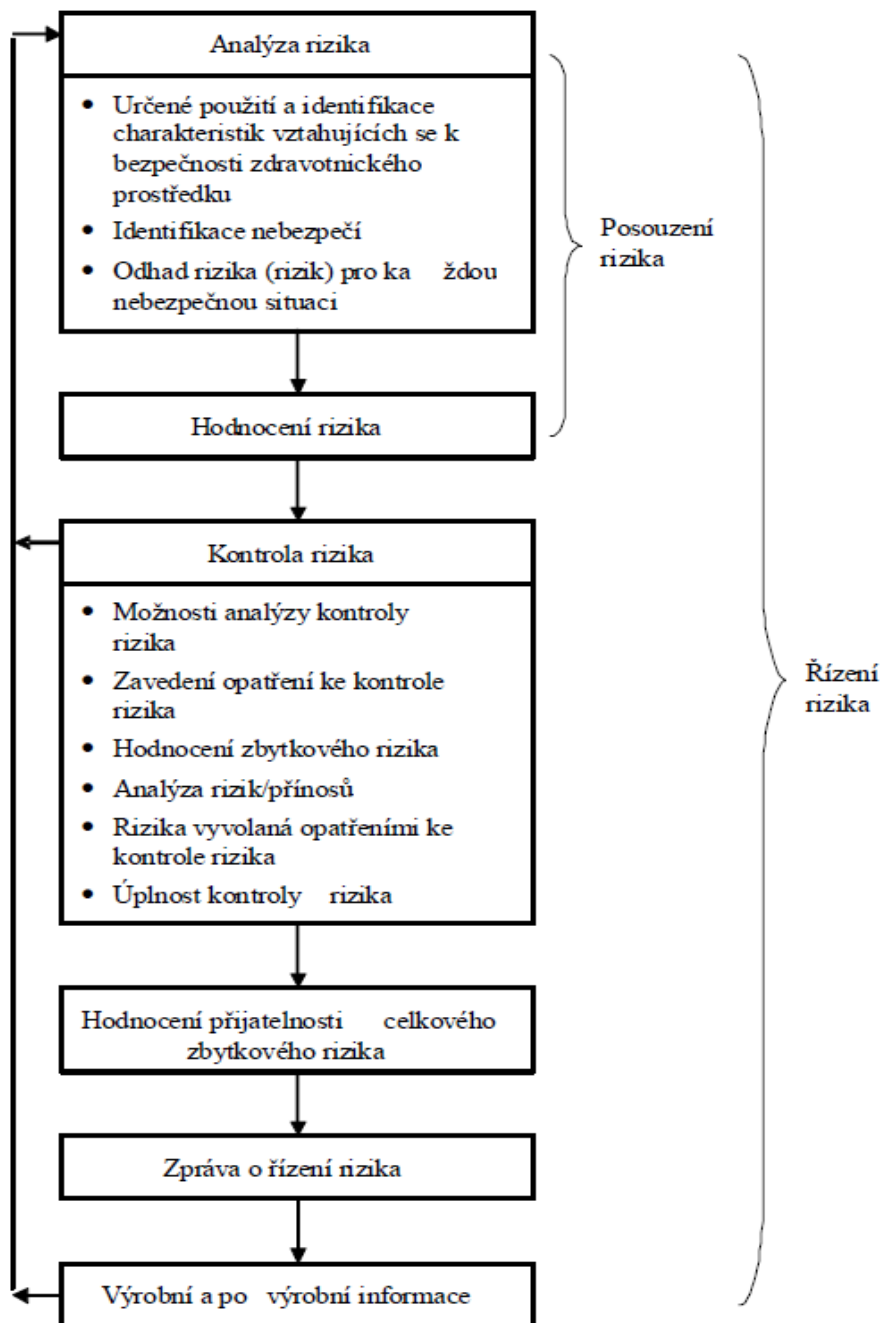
Analýza rizika

- Určené použití a identifikace charakteristik vztahujících se k bezpečnosti zdravotnického prostředku
- Identifikace nebezpečí
- Odhad rizika (rizik) pro ka ždou nebezpečnou situaci

Posouzení rizika

Hodnocení rizika

Kontrola rizika

- Možnosti analýzy kontroly rizika
- Zavedení opatření ke kontrole rizika
- Hodnocení zbytkového rizika
- Analýza rizik/přínosů
- Rizika vyvolaná opatřeními ke kontrole rizika
- Úplnost kontroly rizika

Řízení rizika

Hodnocení přijatelnosti celkového zbytkového rizika

Zpráva o řízení rizika

Výrobní a po výrobní informace